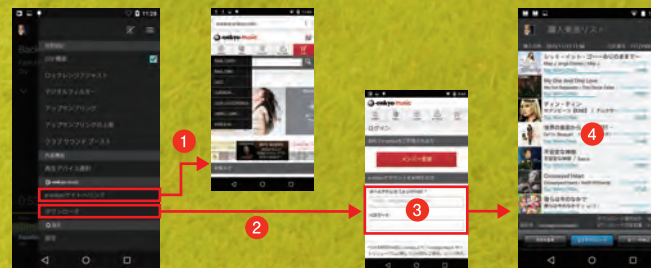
11:28

Back

DSD 変換

ロックレンジアジャスト

デジタルフィルター

アップサンプリング

アップサンプリングの上限

クラブサウンド ブースト

e-onkyo music

e-onkyoダイヤハッピング

ダウンロード

設定

1

2

onkyo music

e-onkyo music

ログイン

メンバー登録

3

メールアドレス

パスワード

購入楽曲リスト

4

シャキ・イット・ゴー～あなたの誕生日をお祝い～

My One and Only Love

ディン・ディン

世界の美容院から

不安定な時期

Crossword Heart

恋もは自分のもの